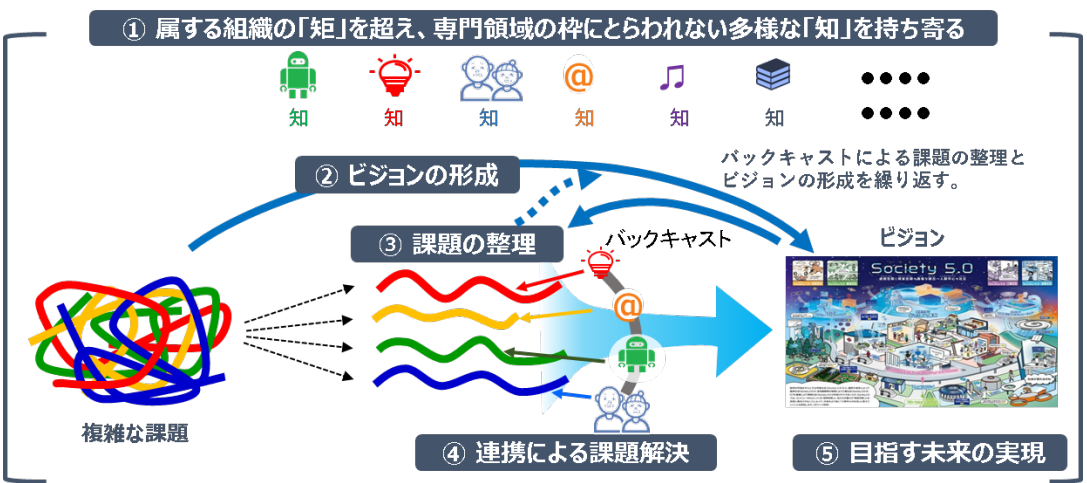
① 属する組織の「矩」を超え、専門領域の枠にとらわれない多様な「知」を持ち寄る

@

知 知 知 知 知 知

●●●●
●●●●

② ビジョンの形成

バックキャストによる課題の整理とビジョンの形成を繰り返す。

③ 課題の整理

バックキャスト

ビジョン

Society 5.0

@

複雑な課題

④ 連携による課題解決

⑤ 目指す未来の実現